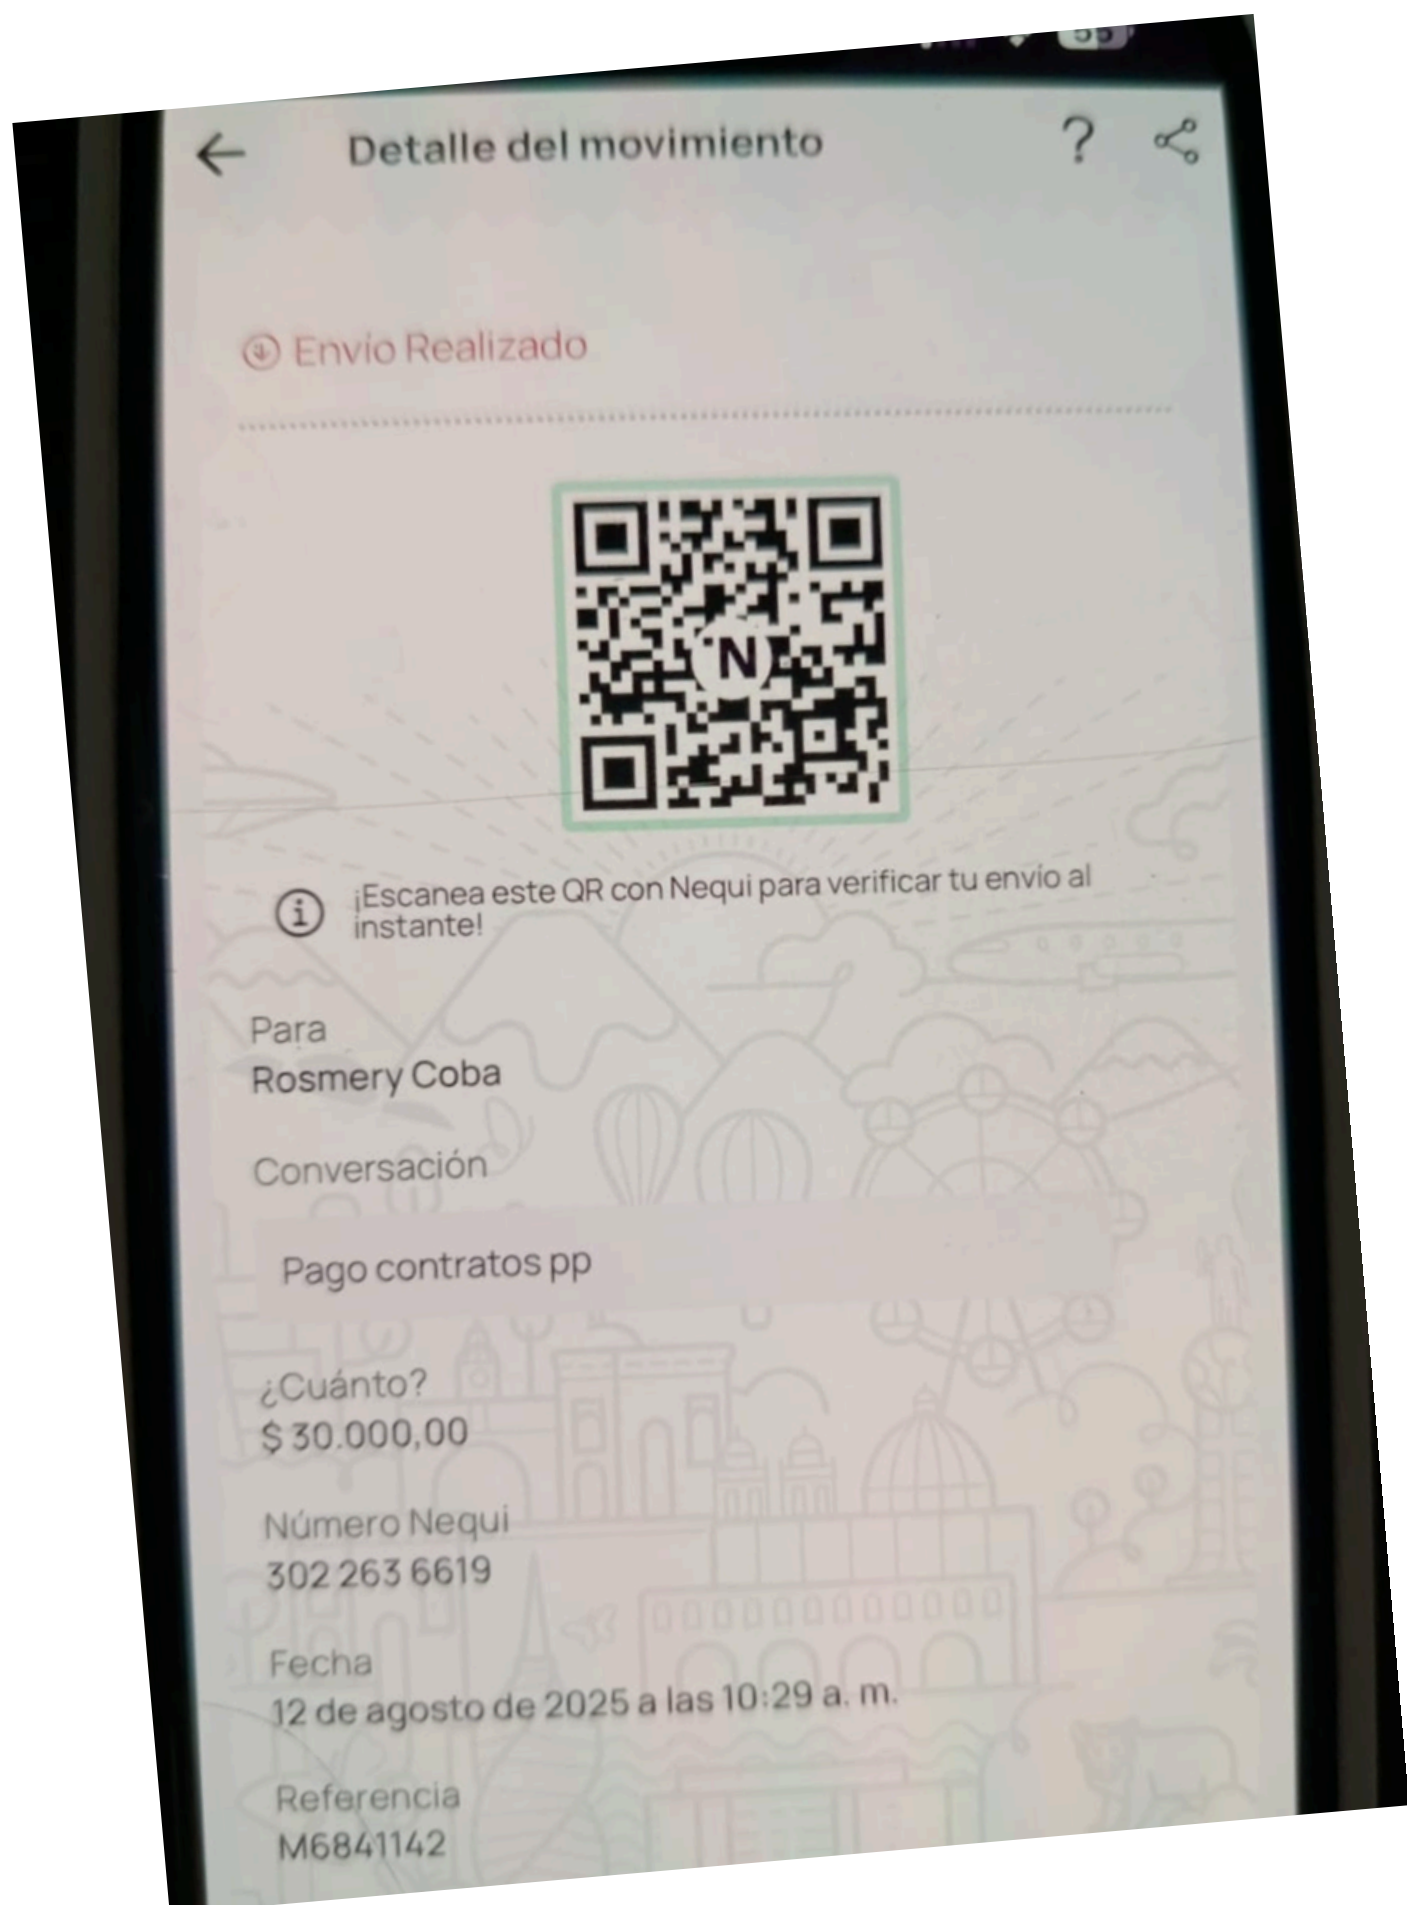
Detalle del movimiento

?

Envío Realizado

N

¡Escanea este QR con Nequi para verificar tu envío al instante!

Para
Rosmery Coba

Conversación

Pago contratos pp

¿Cuánto?
$ 30.000,00

Número Nequi
302 263 6619

Fecha
12 de agosto de 2025 a las 10:29 a. m.

Referencia
M6841142